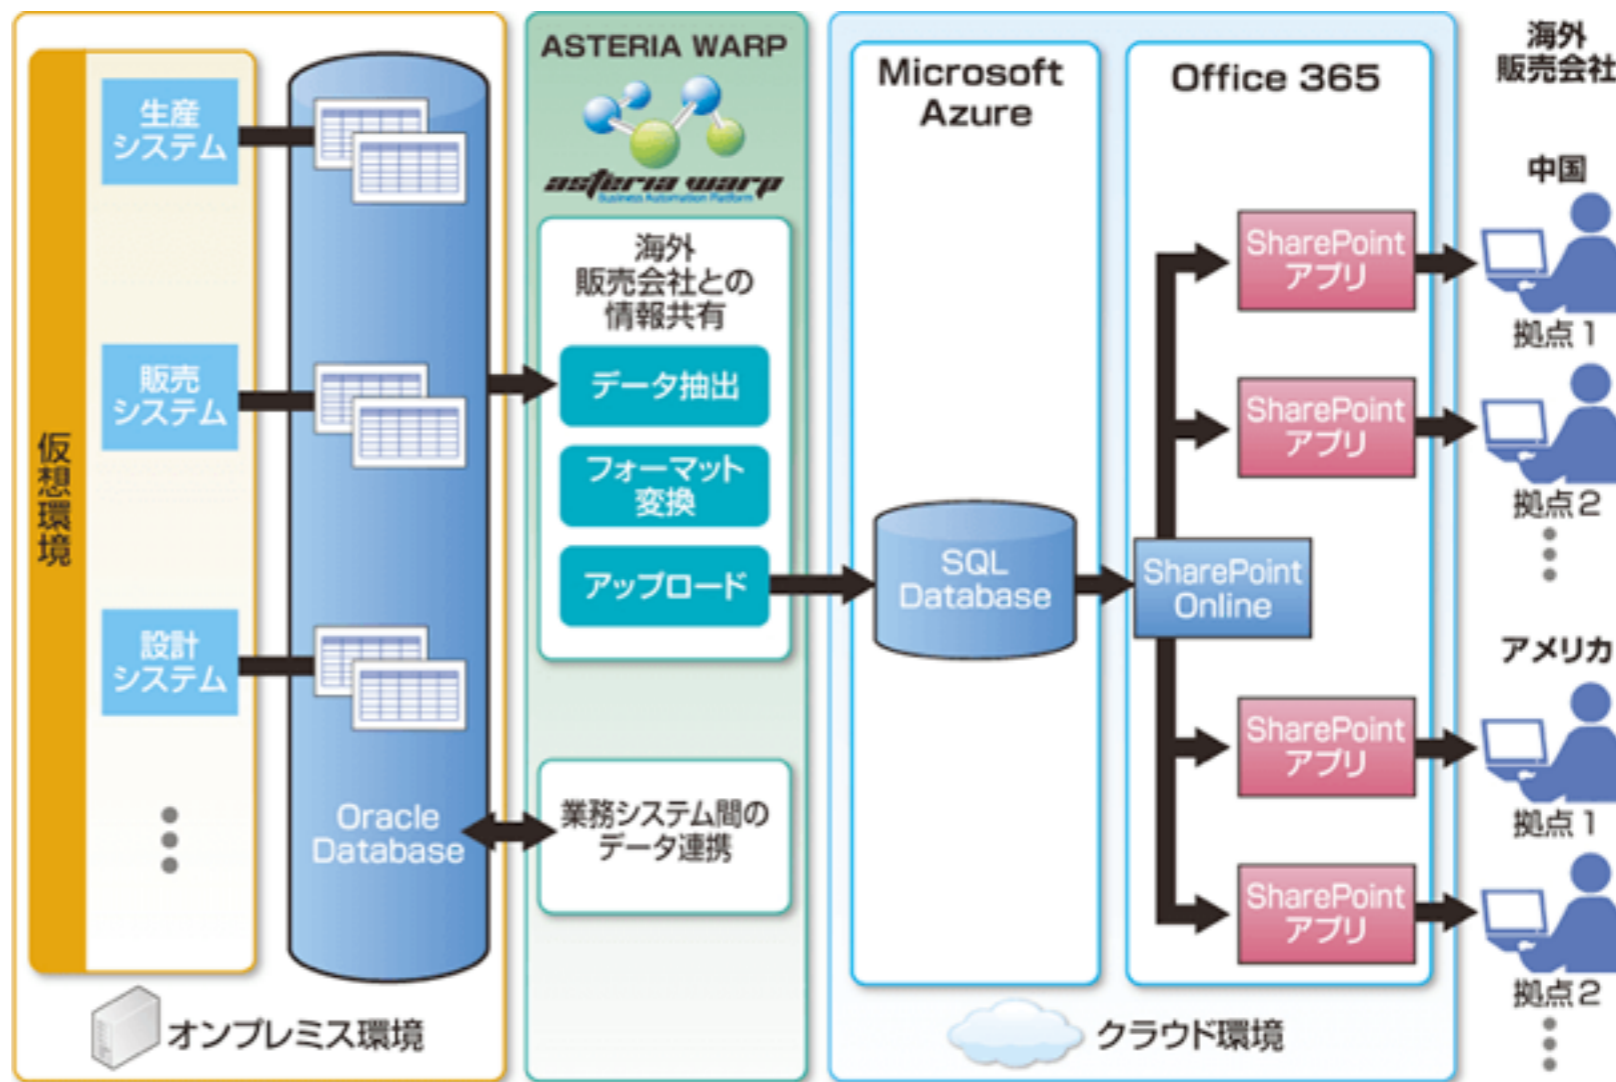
仮想環境

生産システム

販売システム

設計システム

Oracle Database

オンプレミス環境

ASTERIA WARP

asteria warp

海外販売会社との情報共有

データ抽出

フォーマット変換

アップロード

業務システム間のデータ連携

Microsoft Azure

SQL Database

Office 365

SharePoint Online

SharePoint アプリ

SharePoint アプリ

SharePoint アプリ

SharePoint アプリ

クラウド環境

海外販売会社

中国

拠点1

拠点2

アメリカ

拠点1

拠点2